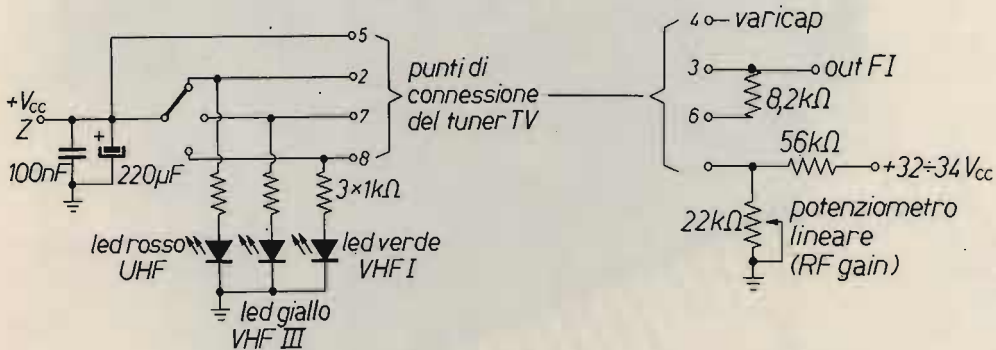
$+V_{cc}$
Z
+
100nF
220µF
5
2
7
8
punti di connessione del tuner TV
$3\times1k\Omega$
led rosso UHF
led verde VHF I
led giallo VHF III
4 varicap
3
out FI
8,2kΩ
6
56kΩ
$+32\div34\,V_{cc}$
22kΩ
potenziometro lineare (RF gain)